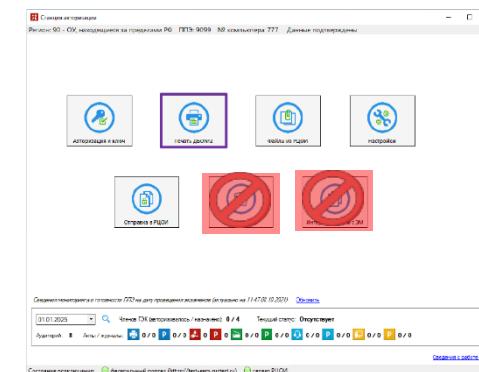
Станция авторизации

Регион: 90 - ОУ, находящиеся за пределами РФ ППЭ: 9099 № компьютера: 777 Данные подтверждены

Авторизация и ключ

Печать докумен

Файлы из РЦОИ

Настройки

Отправка в РЦОИ

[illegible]

Инт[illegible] ЭМ

Сведения мониторинга о готовности ППЭ на дату проведения экзамена (актуально на 11:47:00 10.2020) Обновить

01.01.2025

Член ГЭК (авторизовались / назначено): 0 / 4 Текущий статус: Отсутствует

Аудиторий: 8 Акты / журналы: 0 / 0 0 / 0 0 / 0 0 / 0 0 / 0 0 / 0 0 / 0 0 / 0

Сведения о работе

Состояние подключения: федеральный портал (https://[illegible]) сервер РЦОИ